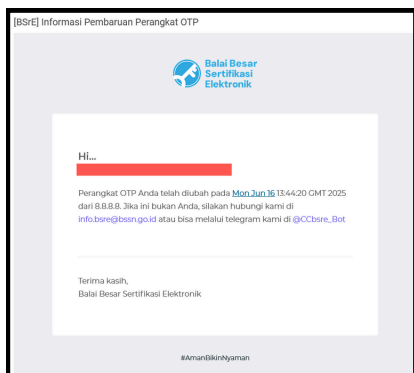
[BSrE] Informasi Pembaruan Perangkat OTP

Balai Besar Sertifikasi Elektronik

Hi...

Perangkat OTP Anda telah diubah pada Mon Jun 16 13:44:20 GMT 2025 dari 8.8.8.8. Jika ini bukan Anda, silakan hubungi kami di info.bsre@bssn.go.id atau bisa melalui telegram kami di @CCbsre_Bot

Terima kasih,
Balai Besar Sertifikasi Elektronik

#AmanBikinNyaman